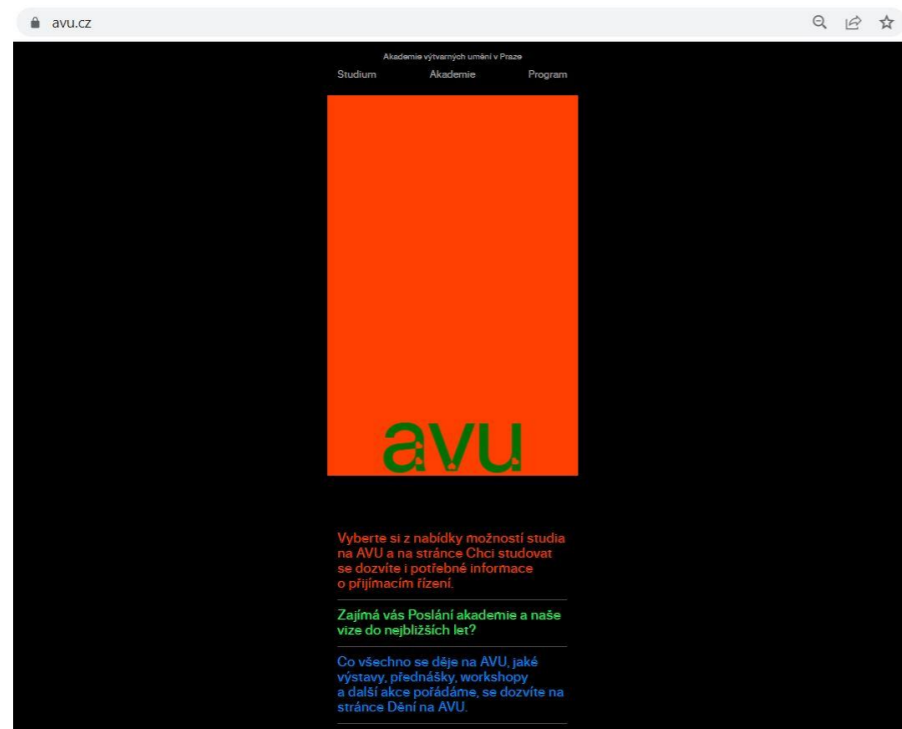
avu.cz

Akademie výtvarných umění v Praze

Studium Akademie Program

avu

Vyberte si z nabídky možností studia na AVU a na stránce Chci studovat se dozvíte i potřebné informace o přijímacím řízení.

Zajímá vás Poslání akademie a naše vize do nejbližších let?

Co všechno se děje na AVU, jaké výstavy, přednášky, workshopy a další akce pořádáme, se dozvíte na stránce Dění na AVU.